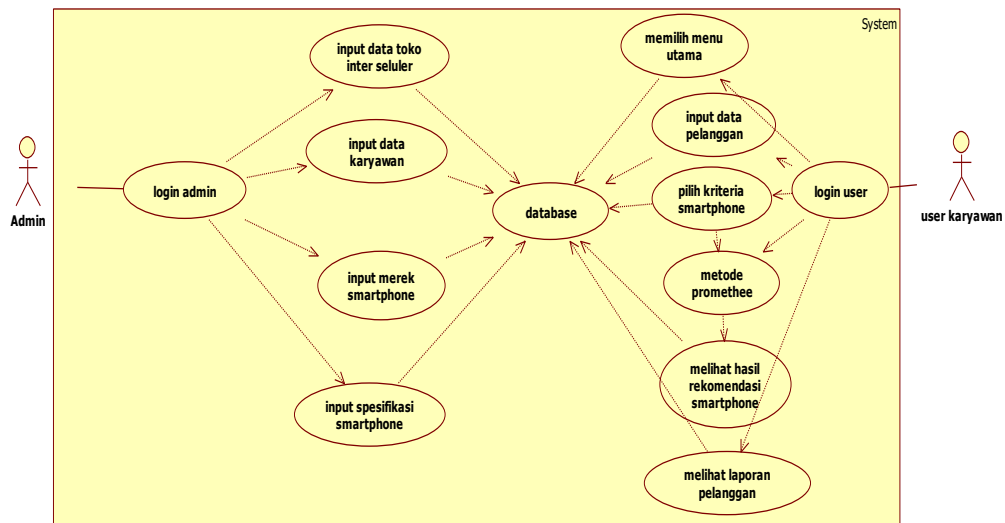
System

Admin

login admin

input data toko inter seluler

input data karyawan

input merek smartphone

input spesifikasi smartphone

database

memilih menu utama

input data pelanggan

pilih kriteria smartphone

metode promethee

melihat hasil rekomendasi smartphone

melihat laporan pelanggan

login user

user karyawan